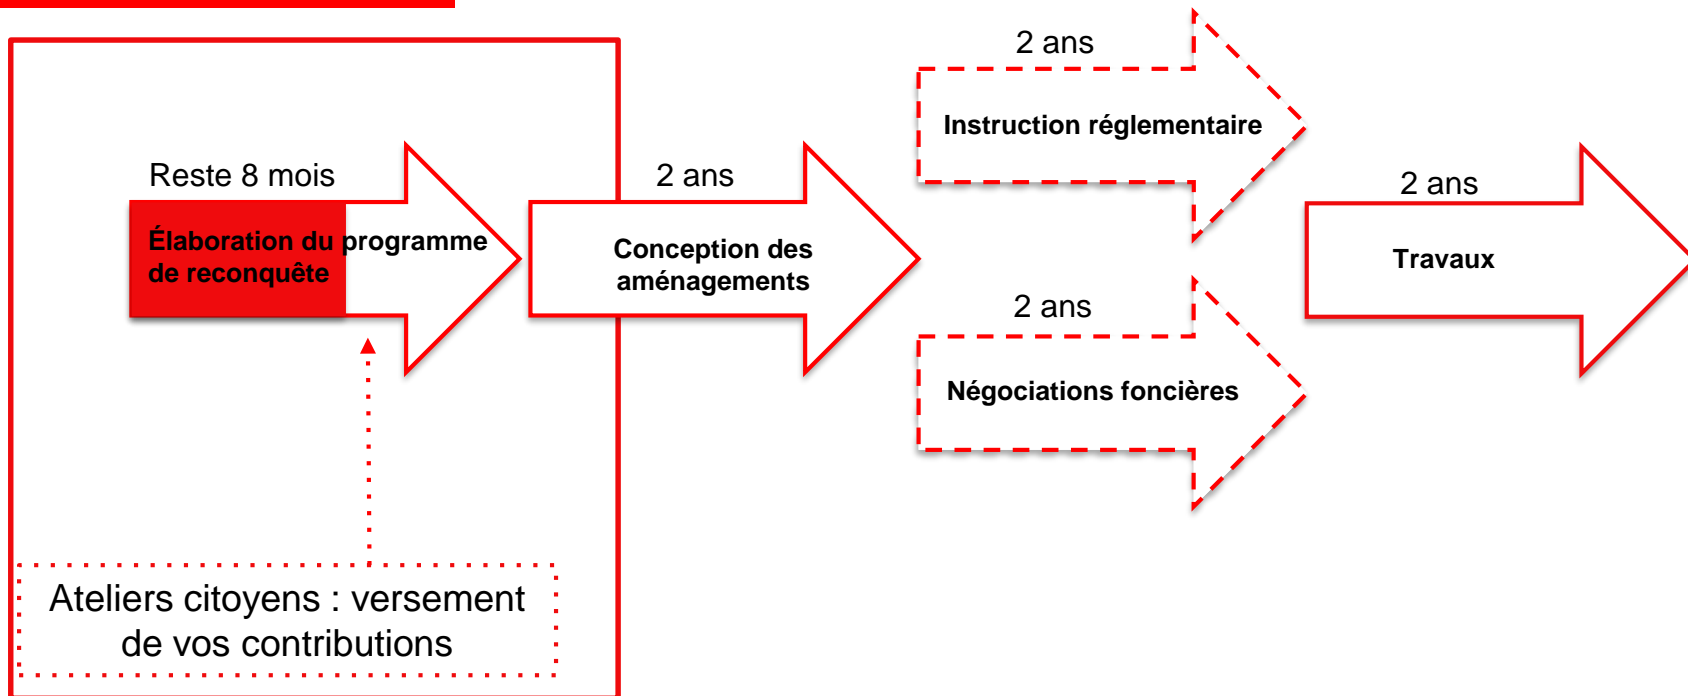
Reste 8 mois

Élaboration du programme de reconquête

2 ans

Conception des aménagements

2 ans

Instruction réglementaire

2 ans

Négociations foncières

2 ans

Travaux

Ateliers citoyens : versement de vos contributions